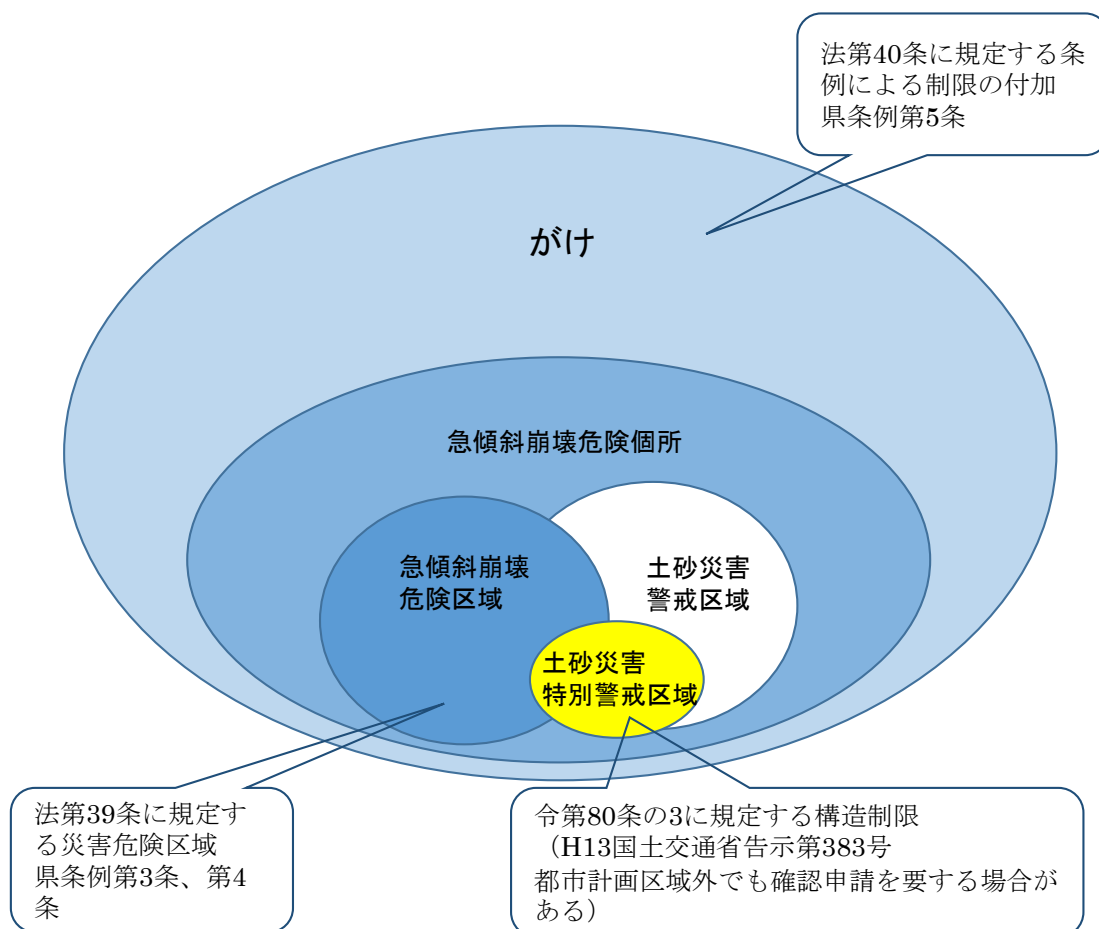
法第40条に規定する条例による制限の付加
県条例第5条

がけ

急傾斜崩壊危険個所

急傾斜崩壊危険区域

土砂災害警戒区域

土砂災害特別警戒区域

法第39条に規定する災害危険区域
県条例第3条、第4条

令第80条の3に規定する構造制限
（H13国土交通省告示第383号
都市計画区域外でも確認申請を要する場合がある）